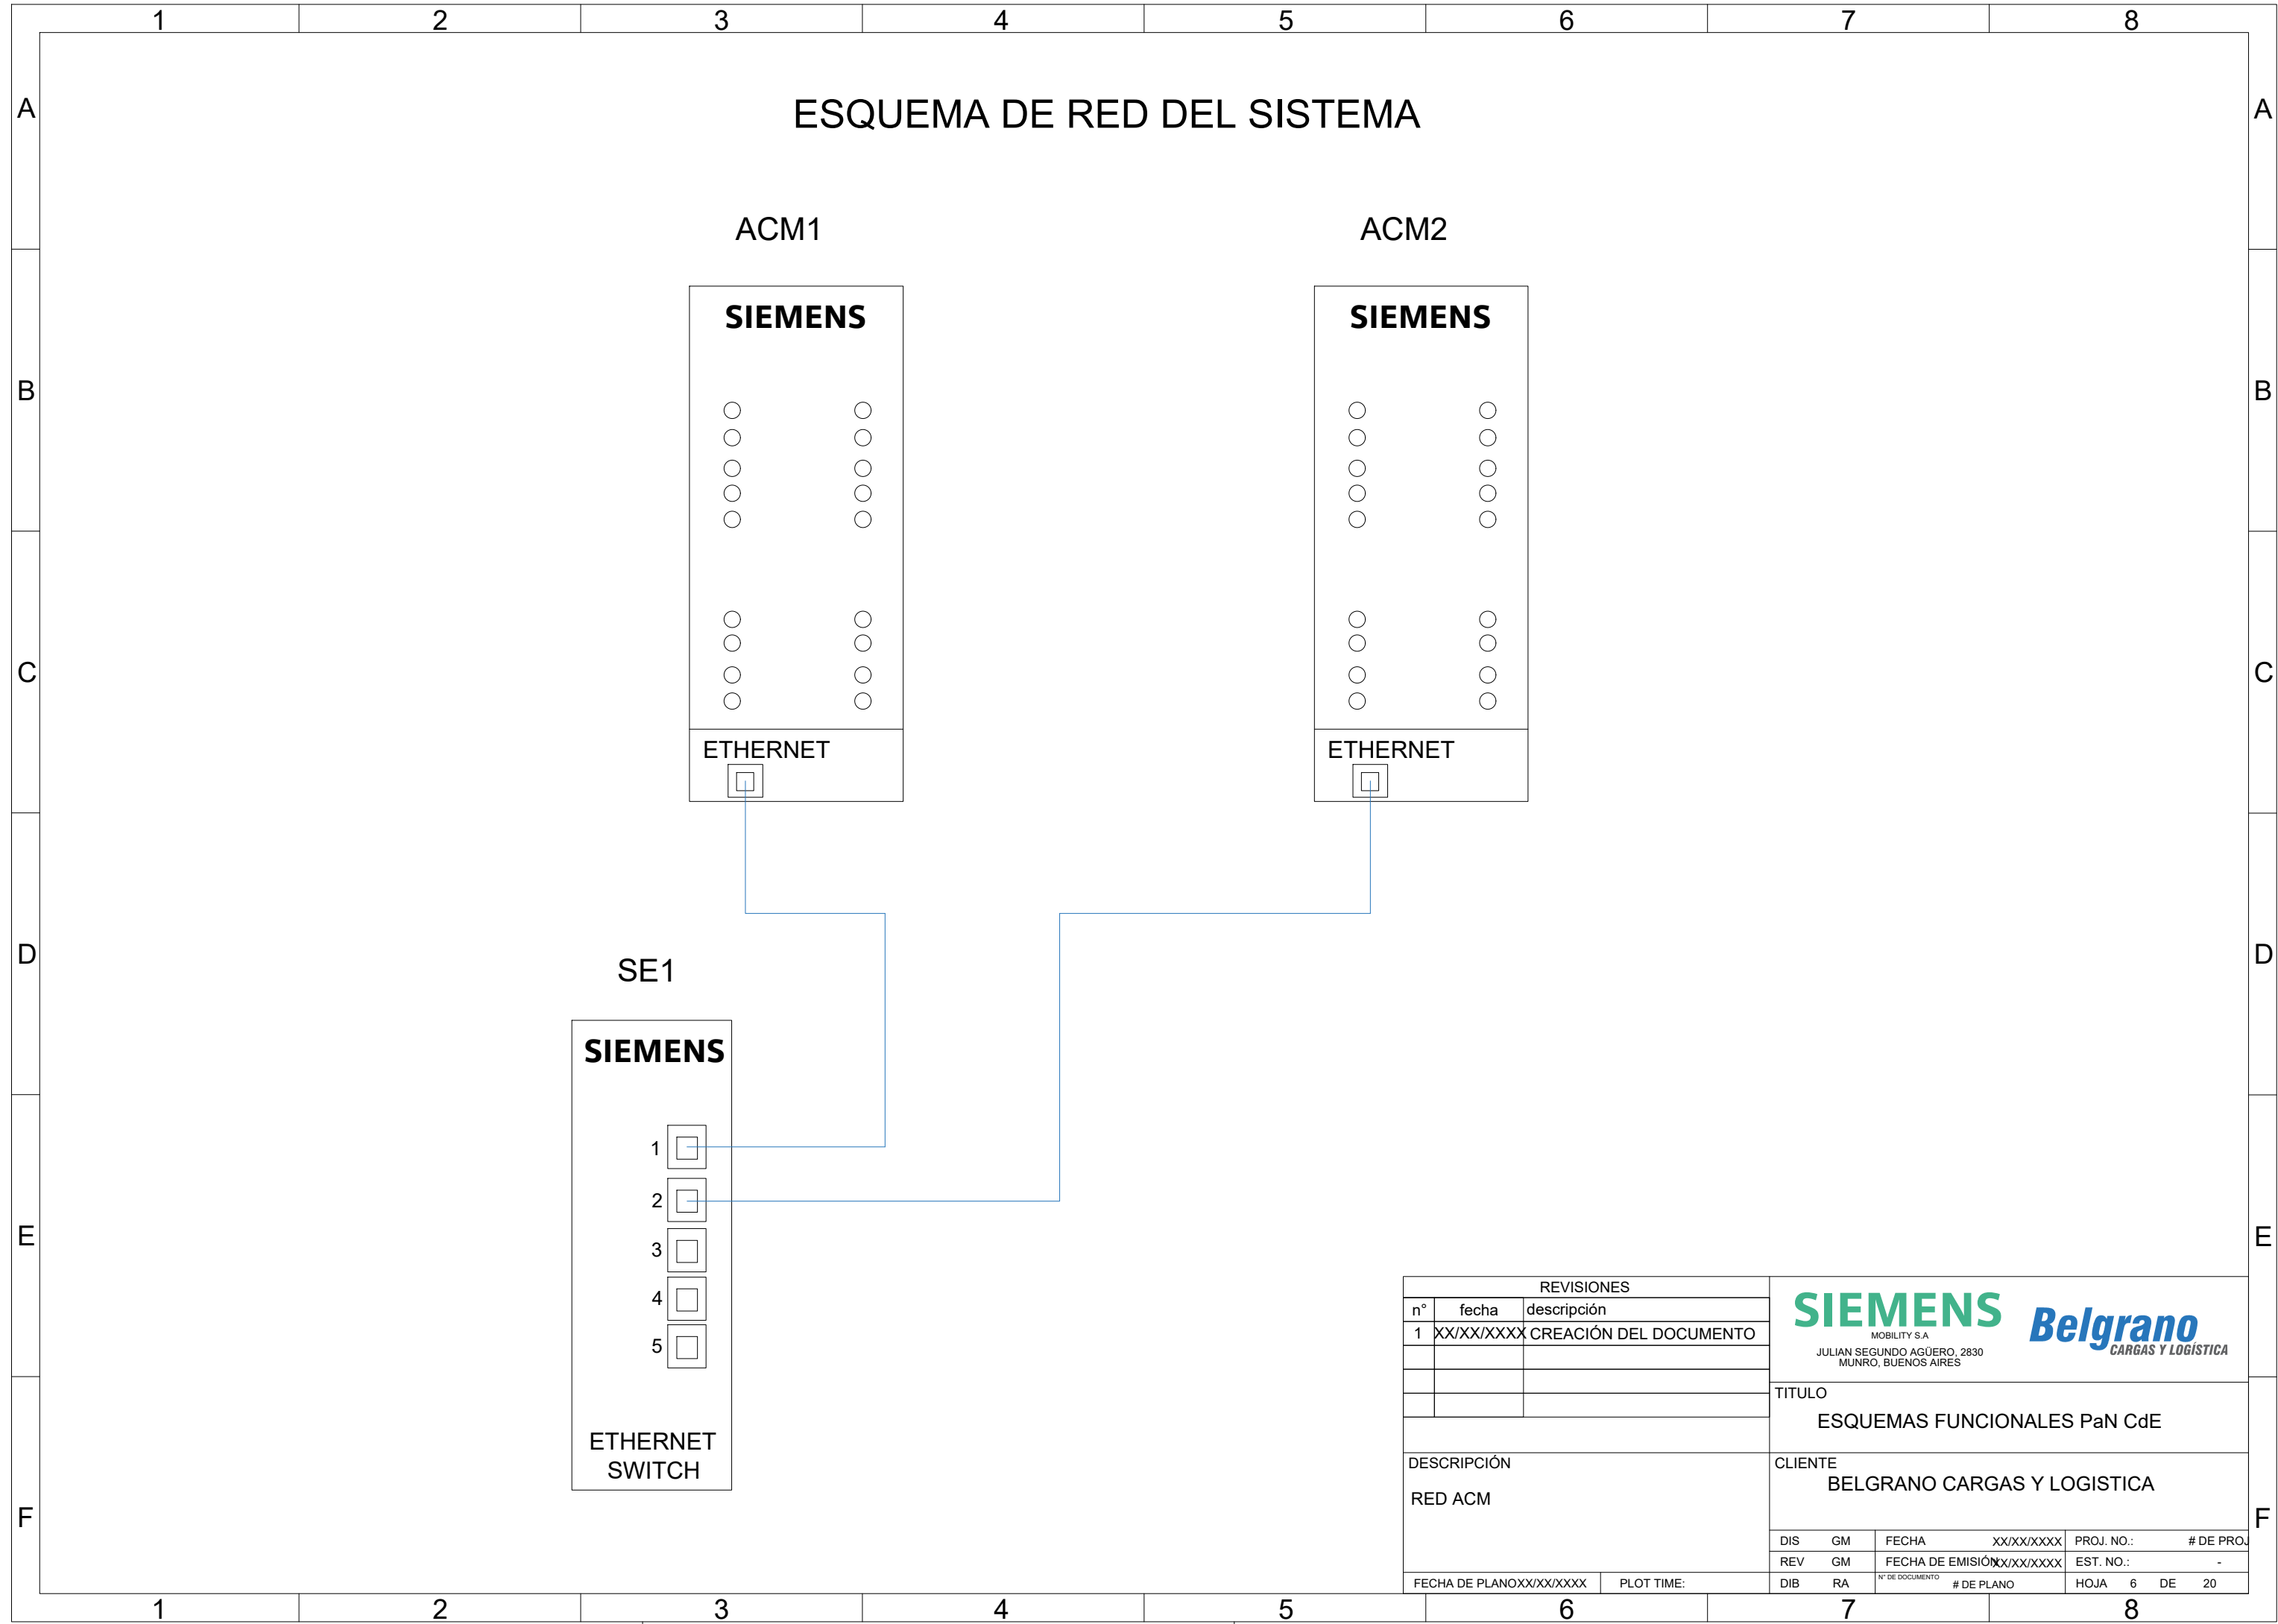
1 2 3 4 5 6 7 8

A B C D E F

ESQUEMA DE RED DEL SISTEMA

ACM1

SIEMENS

ETHERNET

ACM2

SIEMENS

ETHERNET

SE1

SIEMENS

1
2
3
4
5

ETHERNET SWITCH

| REVISIONES | | |
|---|---|---|
| n° | fecha | descripción |
| 1 | XX/XX/XXXX | CREACIÓN DEL DOCUMENTO |
| | | |
| | | |
| | | |

SIEMENS
MOBILITY S.A
JULIAN SEGUNDO AGÜERO, 2830
MUNRO, BUENOS AIRES

Belgrano
CARGAS Y LOGÍSTICA

TITULO
ESQUEMAS FUNCIONALES PaN CdE

DESCRIPCIÓN
RED ACM

CLIENTE
BELGRANO CARGAS Y LOGISTICA

| DIS | GM | FECHA | XX/XX/XXXX | PROJ. NO.: | # DE PROJ |
|---|---|---|---|---|---|
| REV | GM | FECHA DE EMISIÓN | XX/XX/XXXX | EST. NO.: | - |
| DIB | RA | N° DE DOCUMENTO | # DE PLANO | HOJA 6 | DE 20 |

FECHA DE PLANO XX/XX/XXXX PLOT TIME:

1 2 3 4 5 6 7 8